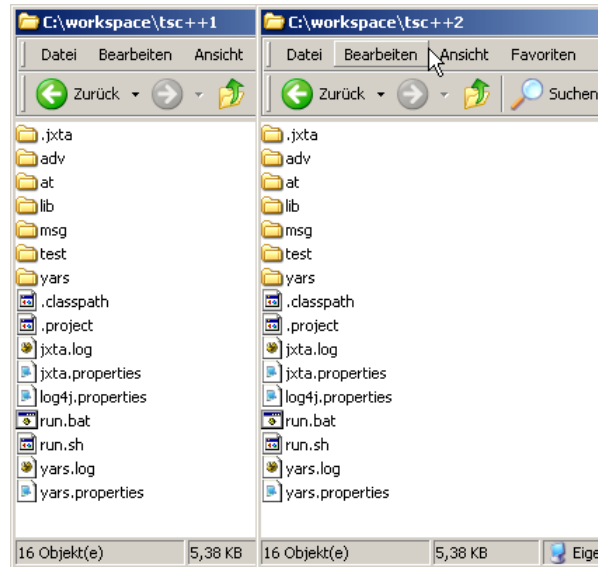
C:\workspace\tsc++1

Datei Bearbeiten Ansicht

Zurück

.jxta
adv
at
lib
msg
test
yars
.classpath
.project
jxta.log
jxta.properties
log4j.properties
run.bat
run.sh
yars.log
yars.properties

16 Objekt(e) 5,38 KB

C:\workspace\tsc++2

Datei Bearbeiten Ansicht Favoriten

Zurück Suchen

.jxta
adv
at
lib
msg
test
yars
.classpath
.project
jxta.log
jxta.properties
log4j.properties
run.bat
run.sh
yars.log
yars.properties

16 Objekt(e) 5,38 KB Eige